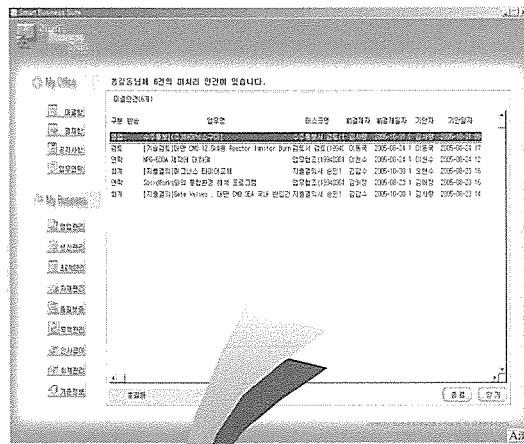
Smart Business Suite

Smart Business

My Office

My Business

종합동님께 6건의 미처리 안건이 있습니다.

미결안건(6)

| 구분 | 방송 | 업무명 | 하스코명 | 회결재자 | 최결재일자 | 기안자 | 기안일자 |
|---|---|---|---|---|---|---|---|
| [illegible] | | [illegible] | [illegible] | | 2005-06-24 | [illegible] | 2005-06-24 |
| 결재 | | [자출결의]당연 CMD 12 R&M Reactor Limiter Burn | 결제서 결의(1994) | 이동국 | 2005-06-24 | 이동국 | 2005-06-24 17 |
| 연락 | | NPB-600A 개정의 대하여 | 업무협조(1994) | 이민수 | 2005-06-24 | 이민수 | 2005-06-24 12 |
| 결재 | | [자출결의]마그네스 타워이교체 | 지출결의서 승인 | 김갑수 | 2005-10-20 | 오현수 | 2005-06-23 16 |
| 연락 | | Scrubber와의 통합관리 체계 프로그램 | 업무협조(1994) | 김현정 | 2005-06-23 | 김현정 | 2005-06-23 16 |
| 결재 | | [자출결의]Gate Valves, 대한 CMD OEA 국내 판입간 | 지출결의서 승인 | 김갑수 | 2005-10-20 | 김재환 | 2005-06-23 14 |

종결하

종료

닫기